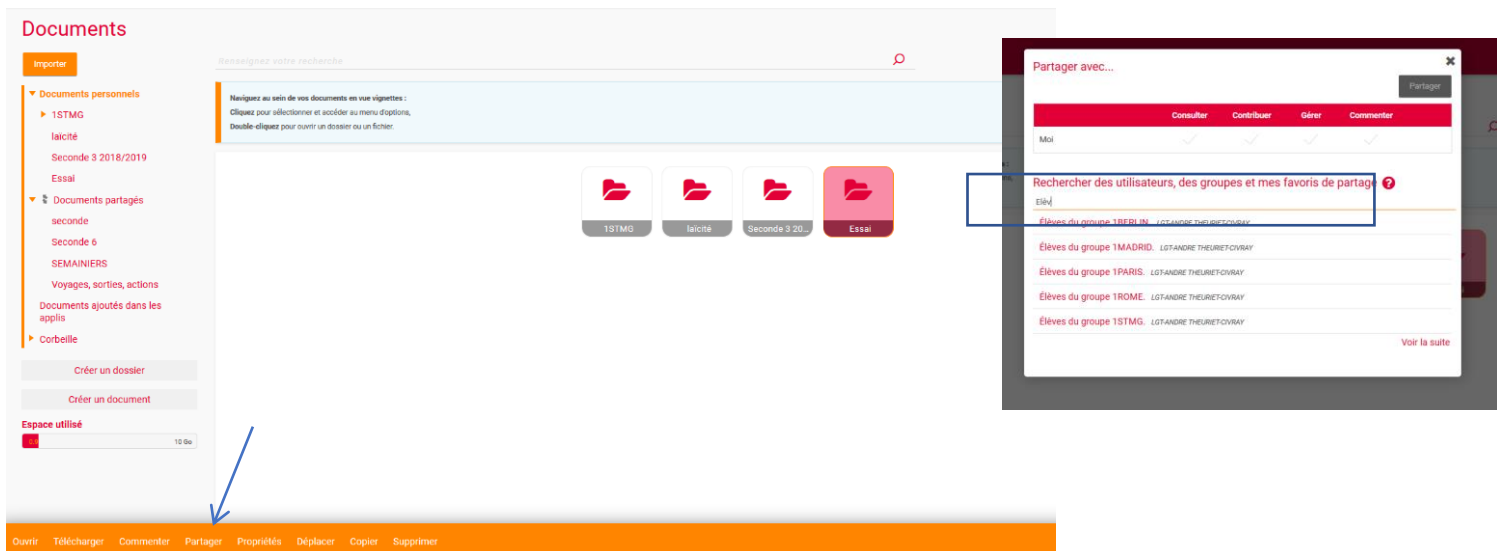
Documents

Importer

Renseignez votre recherche

Documents personnels
1STMG
laïcité
Seconde 3 2018/2019
Essai
Documents partagés
seconde
Seconde 6
SEMAINIERS
Voyages, sorties, actions
Documents ajoutés dans les applis
Corbeille

Créer un dossier
Créer un document
Espace utilisé
0.6
10 Go

Naviguez au sein de vos documents en vue vignettes :
Cliquez pour sélectionner et accéder au menu d'options,
Double-cliquez pour ouvrir un dossier ou un fichier.

1STMG
laïcité
Seconde 3 20...
Essai

Ouvrir Télécharger Commenter Partager Propriétés Déplacer Copier Supprimer

Partager avec...
Partager

| | Consulter | Contribuer | Gérer | Commenter |
|---|---|---|---|---|
| Moi | | | | |

Rechercher des utilisateurs, des groupes et mes favoris de partage
Elèv
Élèves du groupe 1BERLIN. LGT-ANDRE THEURIET-CIVRAY
Élèves du groupe 1MADRID. LGT-ANDRE THEURIET-CIVRAY
Élèves du groupe 1PARIS. LGT-ANDRE THEURIET-CIVRAY
Élèves du groupe 1ROME. LGT-ANDRE THEURIET-CIVRAY
Élèves du groupe 1STMG. LGT-ANDRE THEURIET-CIVRAY
Voir la suite